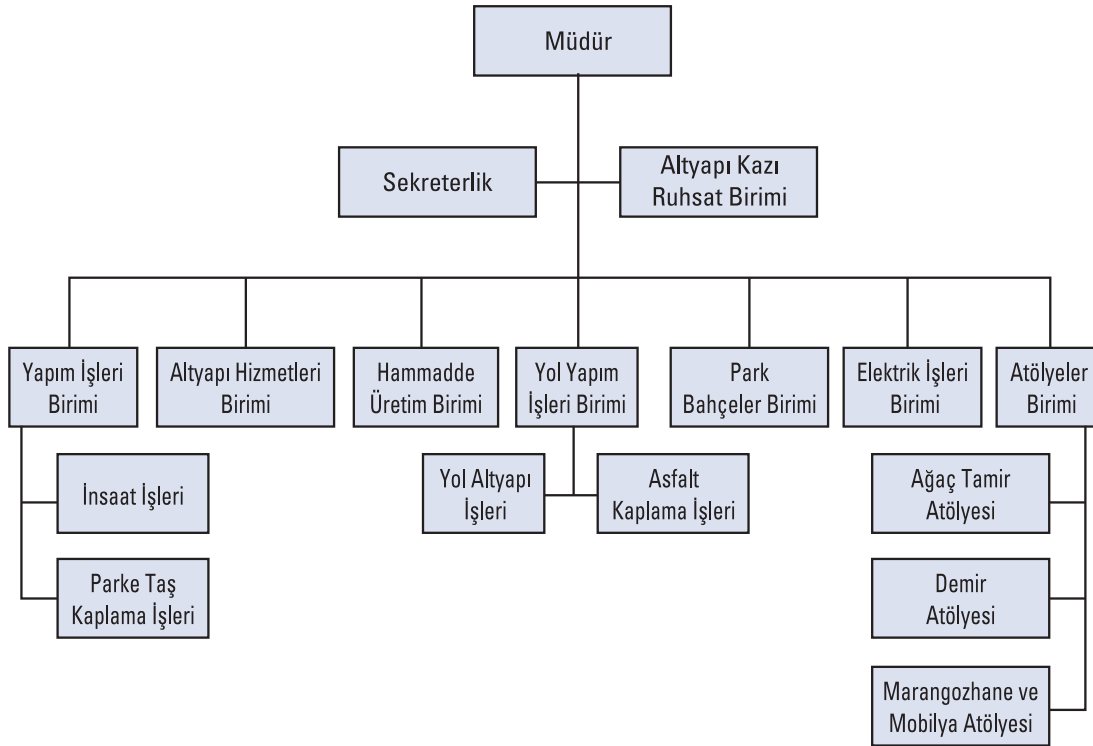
Müdür

Sekreterlik

Altyapı Kazı Ruhsat Birimi

Yapım İşleri Birimi

Altyapı Hizmetleri Birimi

Hammadde Üretim Birimi

Yol Yapım İşleri Birimi

Park Bahçeler Birimi

Elektrik İşleri Birimi

Atölyeler Birimi

İnsaat İşleri

Parke Taş Kaplama İşleri

Yol Altyapı İşleri

Asfalt Kaplama İşleri

Ağaç Tamir Atölyesi

Demir Atölyesi

Marangozhane ve Mobilya Atölyesi